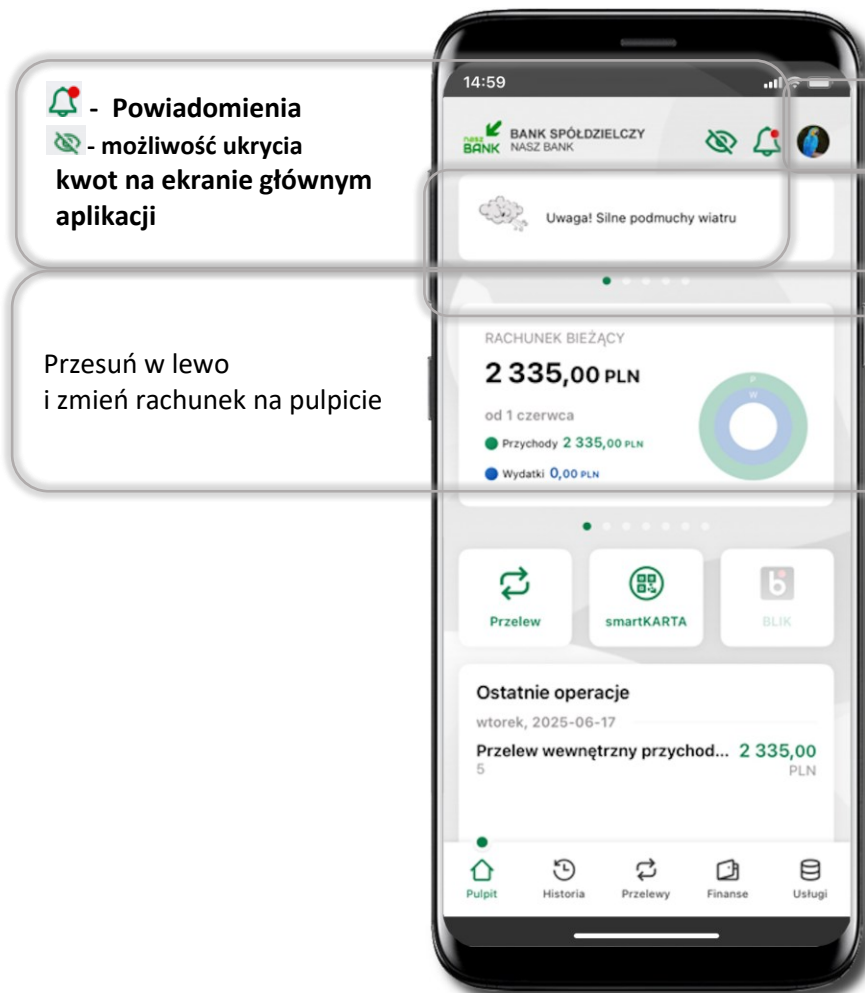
- Powiadomienia
- możliwość ukrycia kwot na ekranie głównym aplikacji

Przesuń w lewo
i zmień rachunek na pulpicie

14:59

nasz BANK BANK SPÓŁDZIELCZY NASZ BANK

Uwaga! Silne podmuchy wiatru

RACHUNEK BIEŻĄCY
2 335,00 PLN
od 1 czerwca
Przychody 2 335,00 PLN
Wydatki 0,00 PLN

P
W

Przelew
smartKARTA
BLIK

Ostatnie operacje
wtorek, 2025-06-17
Przelew wewnętrzny przychod... 2 335,00 PLN
5

Pulpit
Historia
Przelewy
Finanse
Usługi